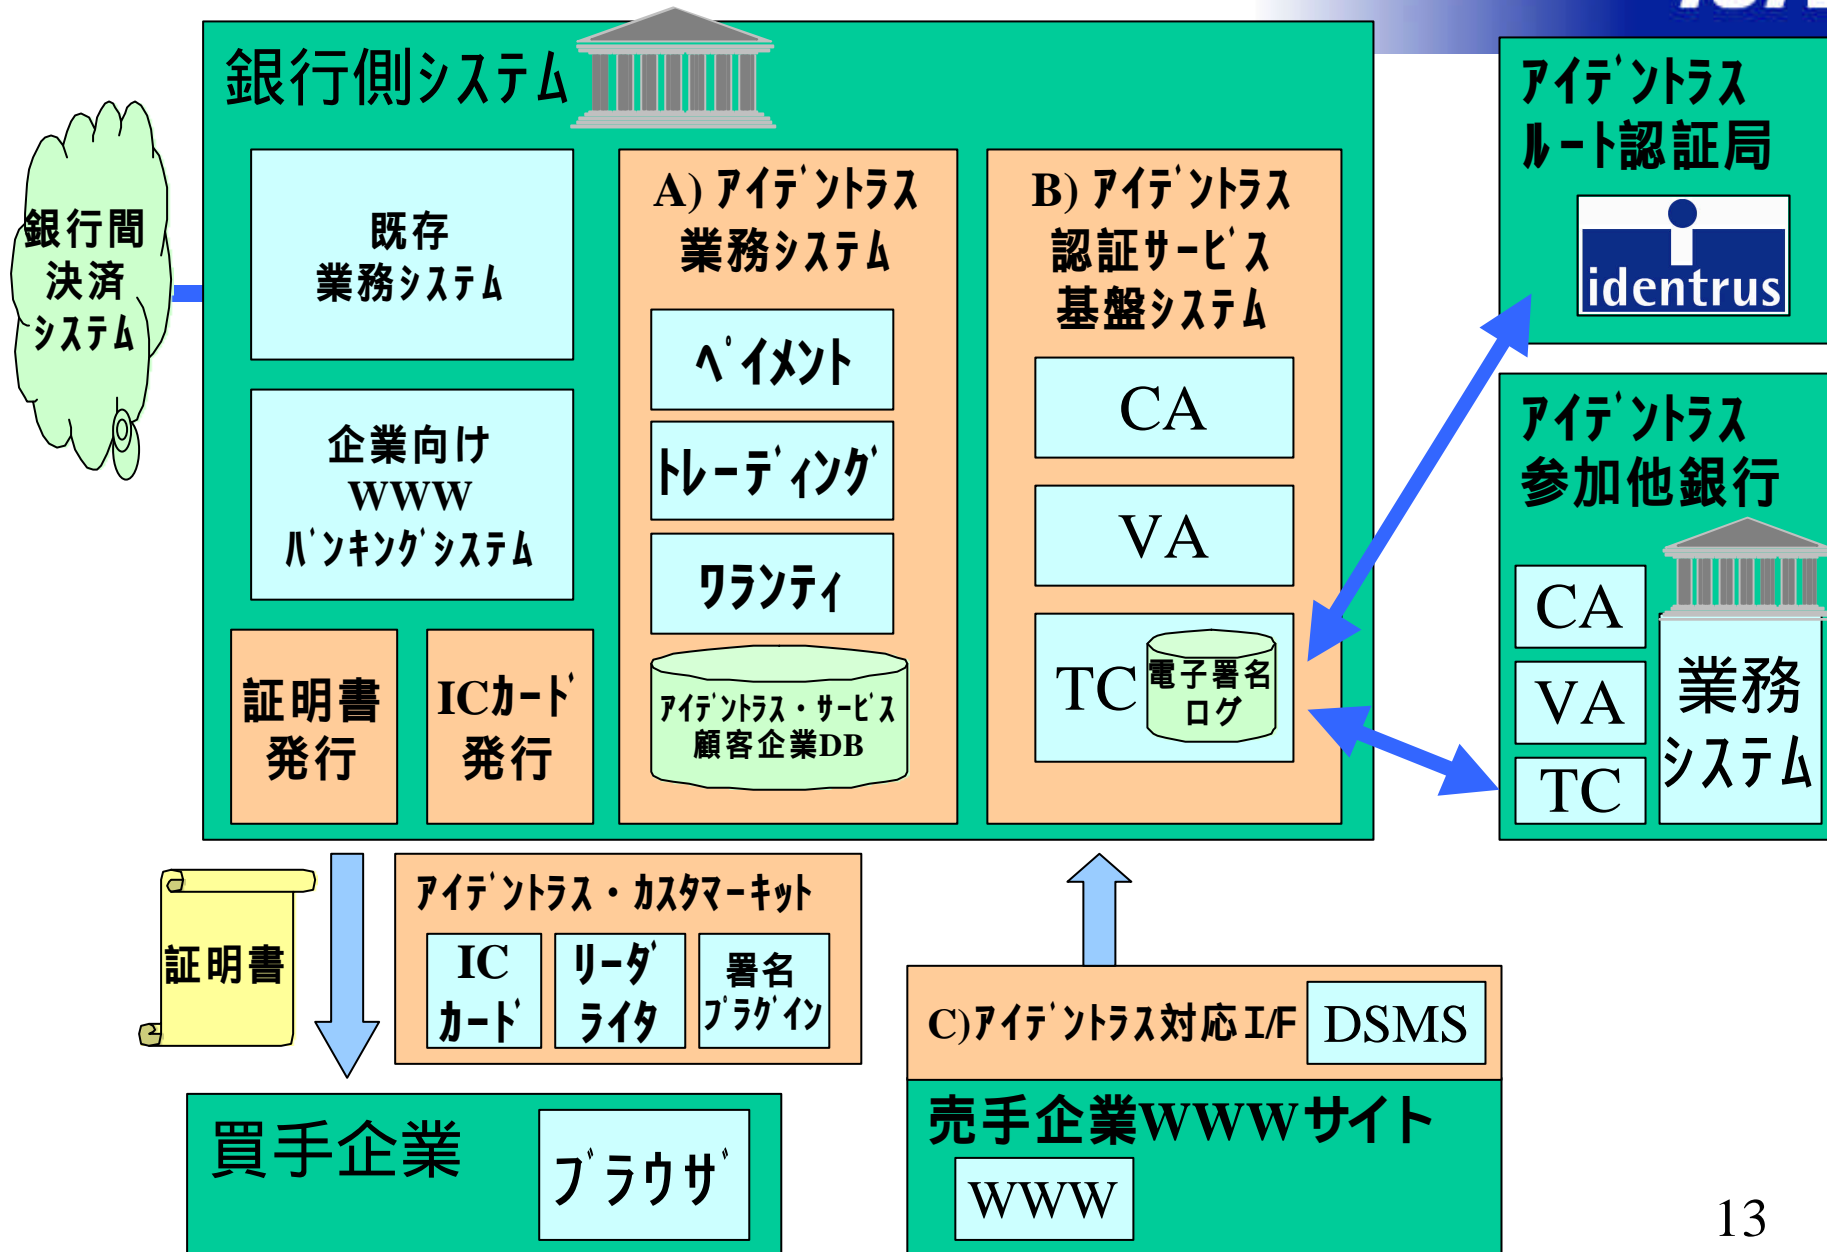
銀行側システム

銀行間決済システム

既存業務システム

企業向けWWWﾊﾞﾝｷﾝｸﾞｼｽﾃﾑ

証明書発行

ICｶｰﾄﾞ発行

A) ｱｲﾃﾞﾝﾄﾗｽ業務システム

ﾍﾟｲﾒﾝﾄ

ﾄﾚｰﾃﾞｨﾝｸﾞ

ﾜﾗﾝﾃｨ

ｱｲﾃﾞﾝﾄﾗｽ・ｻｰﾋﾞｽ顧客企業DB

B) ｱｲﾃﾞﾝﾄﾗｽ認証ｻｰﾋﾞｽ基盤システム

CA

VA

TC

電子署名ログ

ｱｲﾃﾞﾝﾄﾗｽﾙｰﾄ認証局

identrus

ｱｲﾃﾞﾝﾄﾗｽ参加他銀行

CA

VA

TC

業務システム

証明書

ｱｲﾃﾞﾝﾄﾗｽ・ｶｽﾀﾏｰｷｯﾄ

ICｶｰﾄﾞ

ﾘｰﾀﾞﾗｲﾀ

署名ﾌﾟﾗｸﾞｲﾝ

C)ｱｲﾃﾞﾝﾄﾗｽ対応I/F

DSMS

買手企業

ﾌﾞﾗｳｻﾞ

売手企業WWWサイト

WWW

13